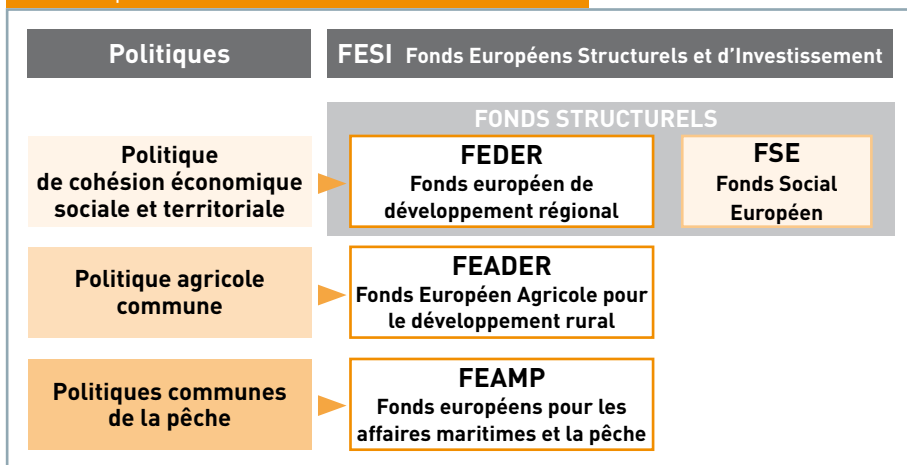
Politiques

FESI Fonds Européens Structurels et d'Investissement

FONDS STRUCTURELS

Politique de cohésion économique sociale et territoriale

FEDER
Fonds européen de développement régional

FSE
Fonds Social Européen

Politique agricole commune

FEADER
Fonds Européen Agricole pour le développement rural

Politiques communes de la pêche

FEAMP
Fonds européens pour les affaires maritimes et la pêche